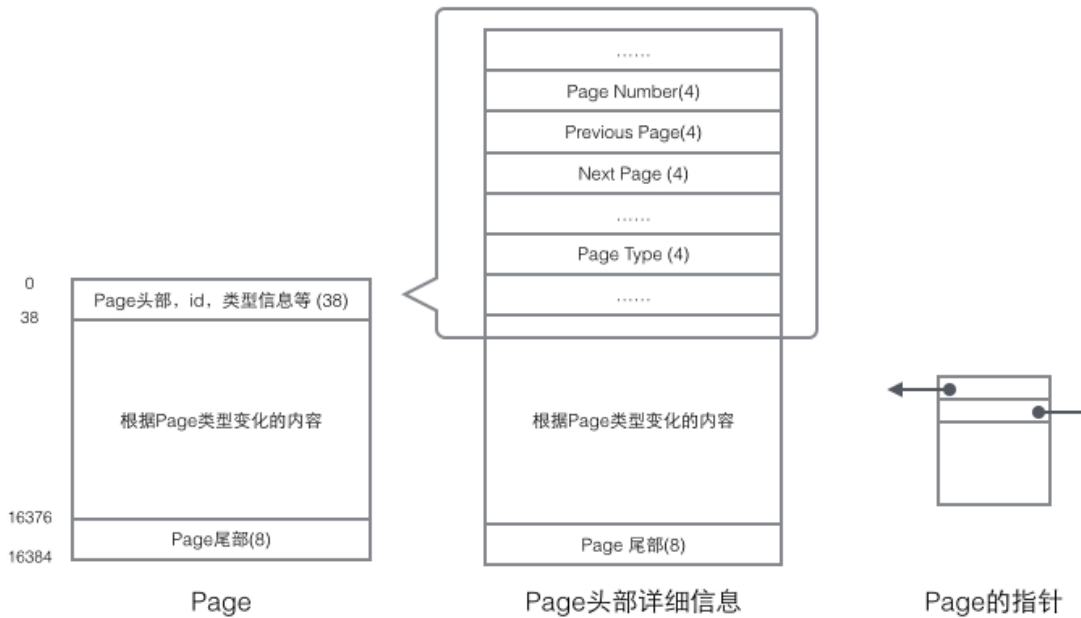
0
38
16376
16384

Page头部，id，类型信息等 (38)

根据Page类型变化的内容

Page尾部(8)

Page

……

Page Number(4)

Previous Page(4)

Next Page (4)

……

Page Type (4)

……

根据Page类型变化的内容

Page 尾部(8)

Page头部详细信息

Page的指针